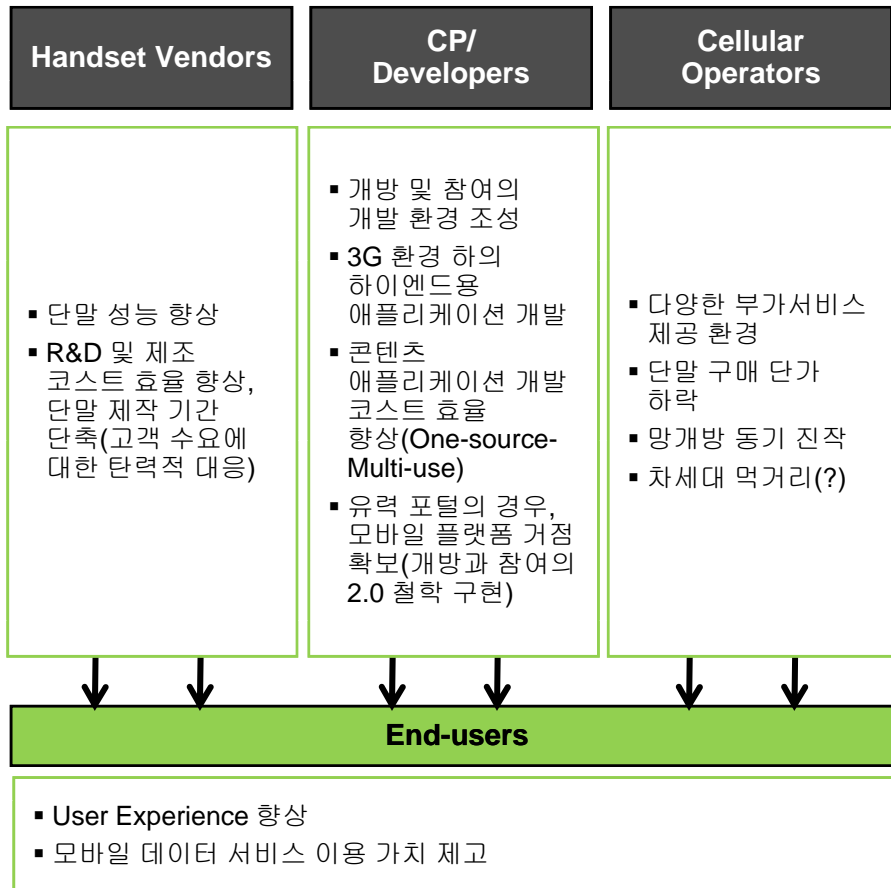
Handset Vendors

CP/ Developers

Cellular Operators

▪ 단말 성능 향상
▪ R&D 및 제조 코스트 효율 향상, 단말 제작 기간 단축(고객 수요에 대한 탄력적 대응)

▪ 개방 및 참여의 개발 환경 조성
▪ 3G 환경 하의 하이엔드용 애플리케이션 개발
▪ 콘텐츠 애플리케이션 개발 코스트 효율 향상(One-source-Multi-use)
▪ 유력 포털의 경우, 모바일 플랫폼 거점 확보(개방과 참여의 2.0 철학 구현)

▪ 다양한 부가서비스 제공 환경
▪ 단말 구매 단가 하락
▪ 망개방 동기 진작
▪ 차세대 먹거리(?)

End-users

▪ User Experience 향상
▪ 모바일 데이터 서비스 이용 가치 제고